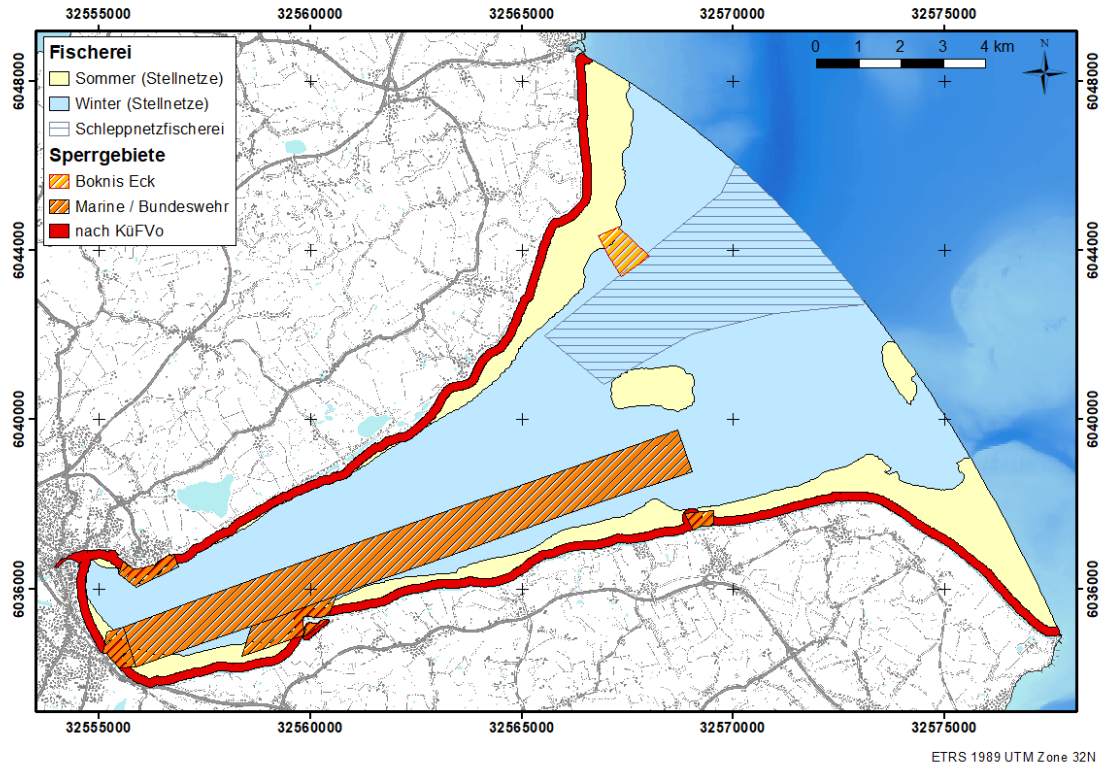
32555000 32560000 32565000 32570000 32575000

Fischerei
Sommer (Stellnetze)
Winter (Stellnetze)
Schleppnetzfischerei
Sperrgebiete
Boknis Eck
Marine / Bundeswehr
nach KüFVo

0 1 2 3 4 km

N

6048000
6044000
6040000
6036000

6048000
6044000
6040000
6036000

32555000 32560000 32565000 32570000 32575000

ETRS 1989 UTM Zone 32N